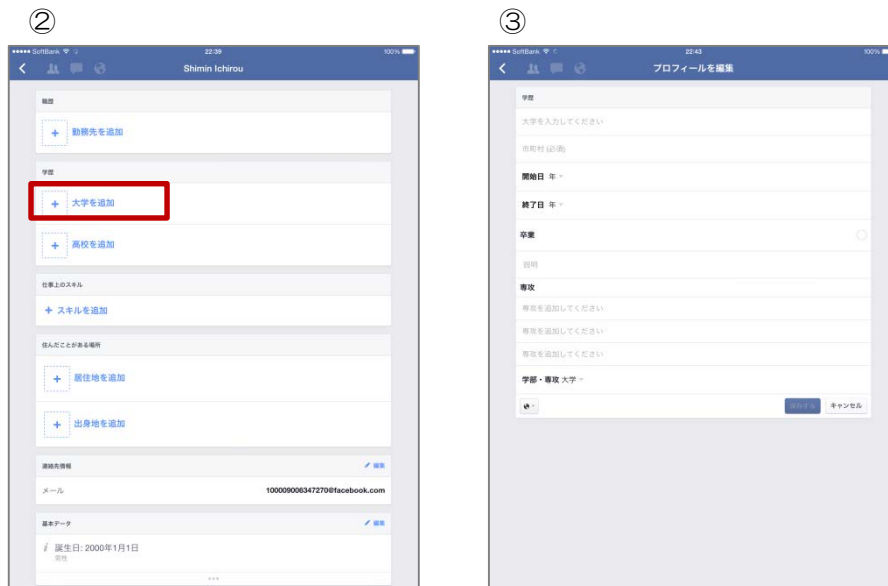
②

SoftBank 22:39 100%

Shimin Ichirou

職歴

+ 勤務先を追加

学歴

+ 大学を追加

+ 高校を追加

仕事上のスキル

+ スキルを追加

住んだことがある場所

+ 居住地を追加

+ 出身地を追加

連絡先情報 編集

メール 100009006347270@facebook.com

基本データ 編集

誕生日: 2000年1月1日

③

SoftBank 22:43 100%

プロフィールを編集

学歴

大学を入力してください

市町村 (必須)

開始日 年

終了日 年

卒業

説明

専攻

専攻を追加してください

専攻を追加してください

専攻を追加してください

学部・専攻 大学

保存する キャンセル